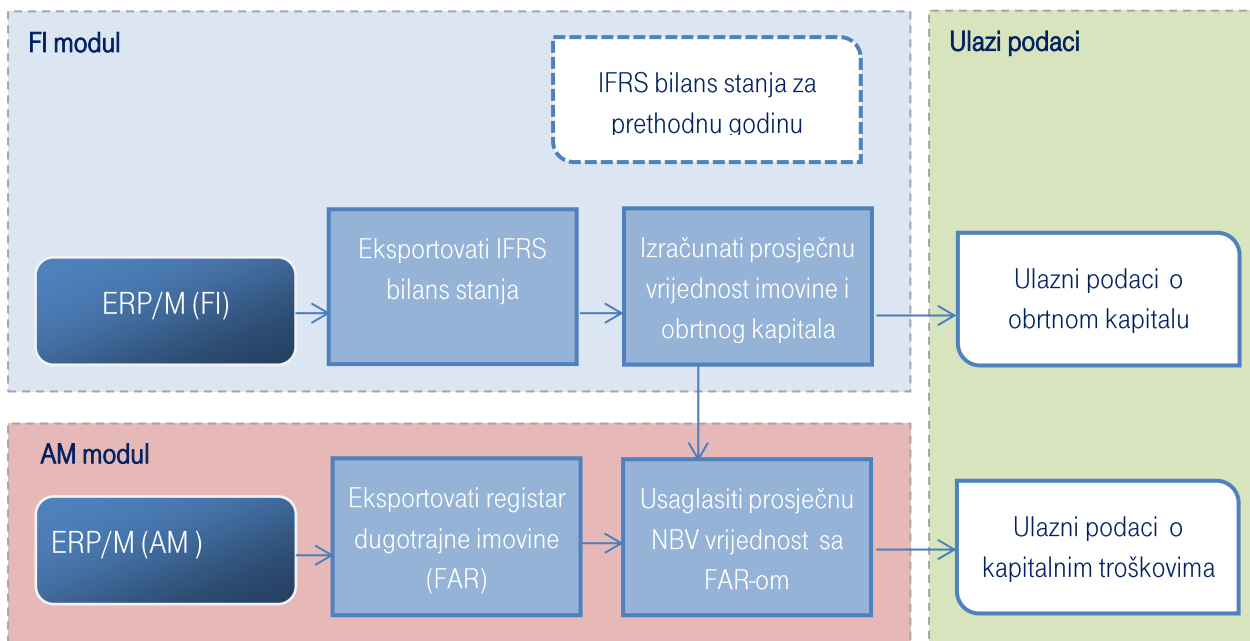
FI modul

IFRS bilans stanja za prethodnu godinu

ERP/M (FI)

Eksportovati IFRS bilans stanja

Izračunati prosječnu vrijednost imovine i obrtnog kapitala

Ulazi podaci

Ulazni podaci o obrtnom kapitalu

AM modul

ERP/M (AM )

Eksportovati registar dugotrajne imovine (FAR)

Usaglasiti prosječnu NBV vrijednost sa FAR-om

Ulazni podaci o kapitalnim troškovima